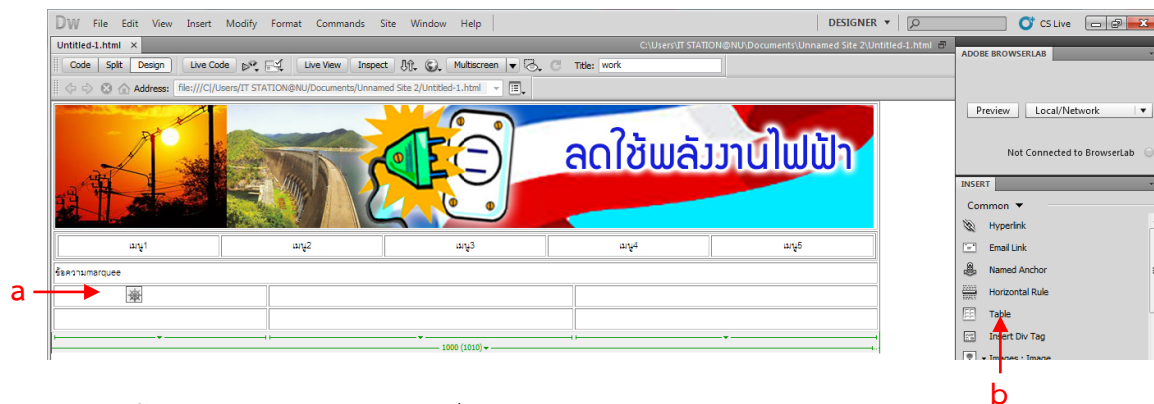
DW File Edit View Insert Modify Format Commands Site Window Help

DESIGNER ▼

CS Live

Untitled-1.html ×

C:\Users\IT STATION@NU\Documents\Unnamed Site 2\Untitled-1.html

Code Split Design Live Code Live View Inspect Multiscreen Title: work

Address: file:///C|/Users/IT STATION@NU/Documents/Unnamed Site 2/Untitled-1.html

ลดใช้พลังงานไฟฟ้า

เมนู1 เมนู2 เมนู3 เมนู4 เมนู5

ข้อความmarquee

a

1000 (1010)

ADOBE BROWSERLAB

Preview Local/Network

Not Connected to BrowserLab

INSERT

Common ▼

Hyperlink

Email Link

Named Anchor

Horizontal Rule

Table

Insert Div Tag

Images : Image

b